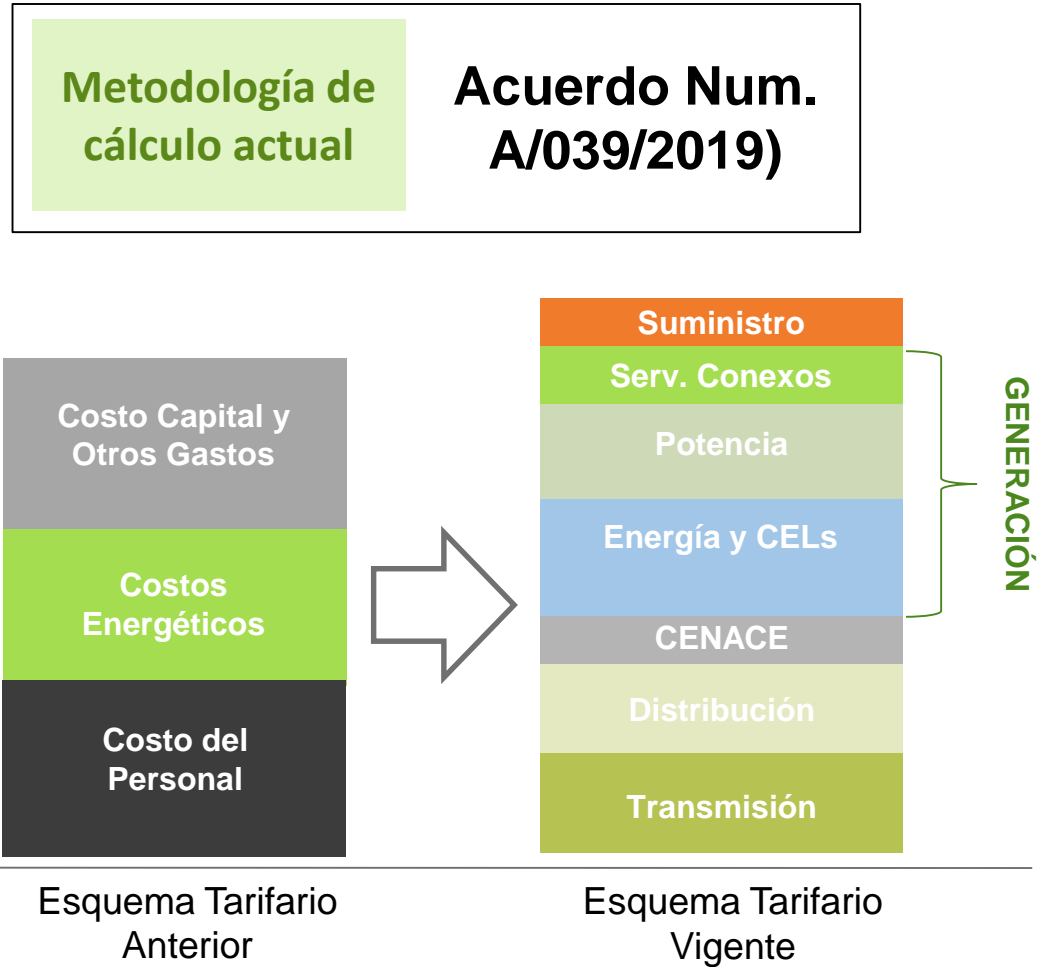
Metodología de cálculo actual

Acuerdo Num. A/039/2019)

Costo Capital y Otros Gastos

Costos Energéticos

Costo del Personal

Suministro

Serv. Conexos

Potencia

Energía y CELs

CENACE

Distribución

Transmisión

GENERACIÓN

Esquema Tarifario Anterior

Esquema Tarifario Vigente